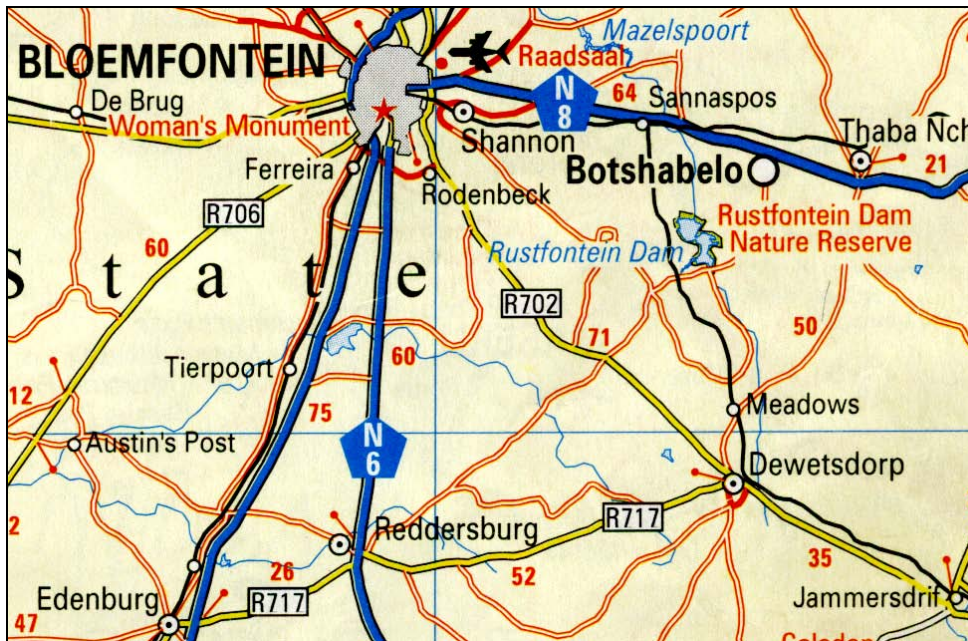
BLOEMFONTEIN
Mazelspoort
Raadsaal
De Brug
Woman's Monument
N 8
64
Sannaspos
Thaba Nch
Shannon
21
Botshabelo
Ferreira
Rodenbeck
R706
Rustfontein Dam Nature Reserve
60
Rustfontein Dam
S t a t e
R702
50
71
60
Tierpoort
12
75
Meadows
Austin's Post
N 6
Dewetsdorp
2
R717
Reddersburg
35
26
52
Edenburg
R717
Jammersdrif
47
Caledon